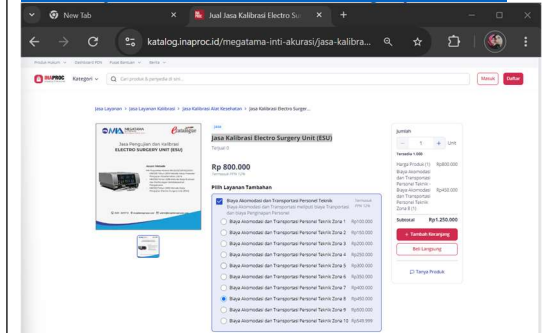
New Tab

Jual Jasa Kalibrasi Electro Su

katalog.inaproc.id/megatama-inti-akurasi/jasa-kalibra...

Produk Hukum Dashboard PPK Pusat Bantuan Berita

INAPROC Kategori Cari produk & penjedia di sini...

Masuk Daftar

Jasa Layanan > Jasa Layanan Kalibrasi > Jasa Kalibrasi Alat Kesehatan > Jasa Kalibrasi Electro Surger...

MEGATAMA

Jasa Pengujian dan Kalibrasi ELECTRO SURGERY UNIT (ESU)

Jasa

Jasa Kalibrasi Electro Surgery Unit (ESU)

Terjual 0

Rp 800.000

Termasuk PPN 12%

Pilih Layanan Tambahan

Biaya Akomodasi dan Transportasi Personel Teknik
Biaya Akomodasi dan Transportasi meliputi biaya Transportasi dan biaya Penginapan Personel
Termasuk PPN 12%

Biaya Akomodasi dan Transportasi Personel Teknik Zona 1 Rp100.000
Biaya Akomodasi dan Transportasi Personel Teknik Zona 2 Rp150.000
Biaya Akomodasi dan Transportasi Personel Teknik Zona 3 Rp200.000
Biaya Akomodasi dan Transportasi Personel Teknik Zona 4 Rp250.000
Biaya Akomodasi dan Transportasi Personel Teknik Zona 5 Rp300.000
Biaya Akomodasi dan Transportasi Personel Teknik Zona 6 Rp350.000
Biaya Akomodasi dan Transportasi Personel Teknik Zona 7 Rp400.000
Biaya Akomodasi dan Transportasi Personel Teknik Zona 8 Rp450.000
Biaya Akomodasi dan Transportasi Personel Teknik Zona 9 Rp500.000
Biaya Akomodasi dan Transportasi Personel Teknik Zona 10 Rp549.999

Jumlah
1 Unit
Tersedia 1.000

Harga Produk (1) Rp800.000
Biaya Akomodasi dan Transportasi Personel Teknik - Biaya Akomodasi dan Transportasi Personel Teknik Zona 8 (1) Rp450.000

Subtotal Rp1.250.000

+ Tambah Keranjang
Beli Langsung

Tanya Produk